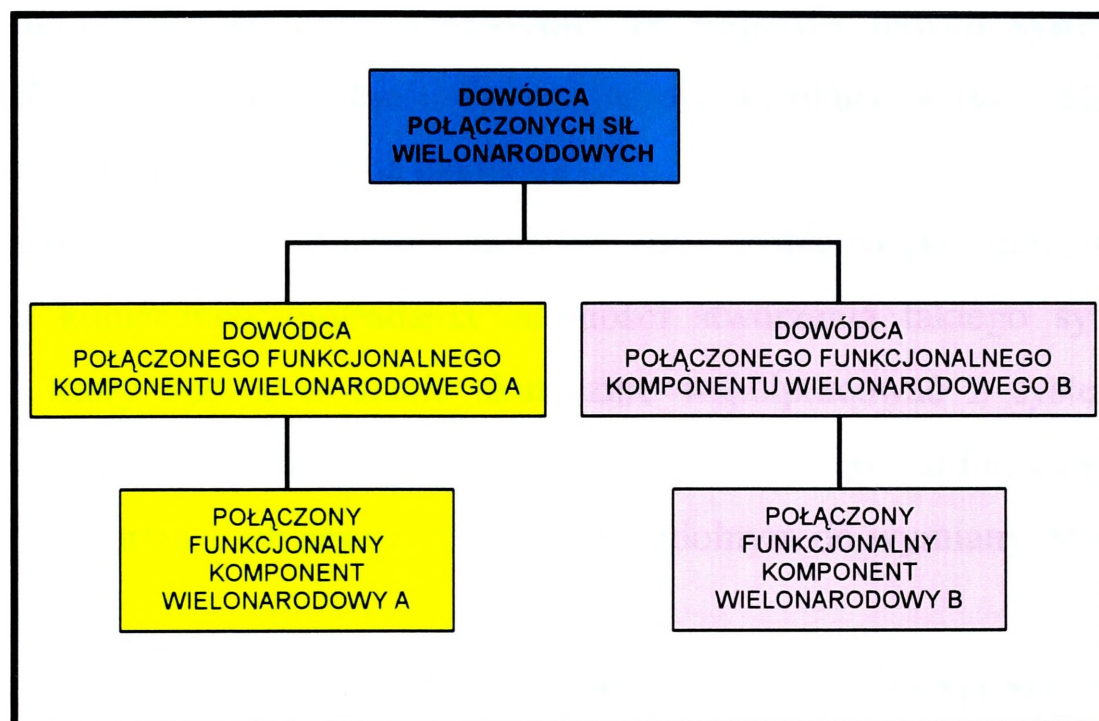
DOWÓDCA POŁĄCZONYCH SIŁ WIELONARODOWYCH

DOWÓDCA POŁĄCZONEGO FUNKCJONALNEGO KOMPONENTU WIELONARODOWEGO A

DOWÓDCA POŁĄCZONEGO FUNKCJONALNEGO KOMPONENTU WIELONARODOWEGO B

POŁĄCZONY FUNKCJONALNY KOMPONENT WIELONARODOWY A

POŁĄCZONY FUNKCJONALNY KOMPONENT WIELONARODOWY B